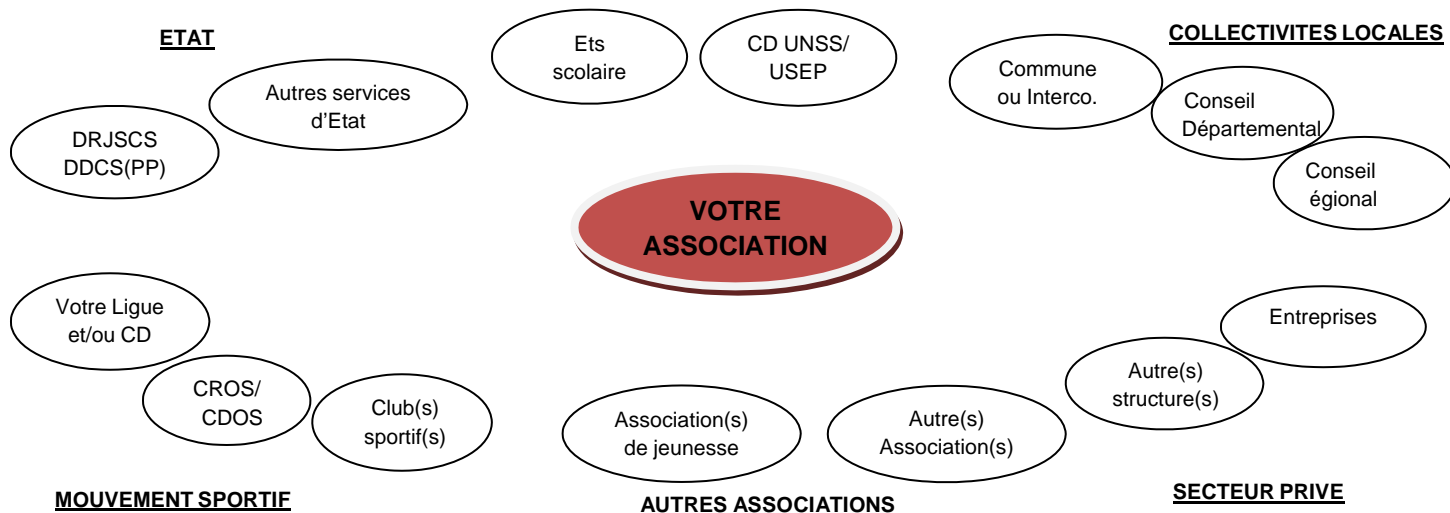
ETAT

Autres services d'Etat

DRJSCS DDCS(PP)

Ets scolaire

CD UNSS/ USEP

COLLECTIVITES LOCALES

Commune ou Interco.

Conseil Départemental

Conseil égional

VOTRE ASSOCIATION

Votre Ligue et/ou CD

CROS/ CDOS

Club(s) sportif(s)

MOUVEMENT SPORTIF

Association(s) de jeunesse

Autre(s) Association(s)

AUTRES ASSOCIATIONS

Entreprises

Autre(s) structure(s)

SECTEUR PRIVE